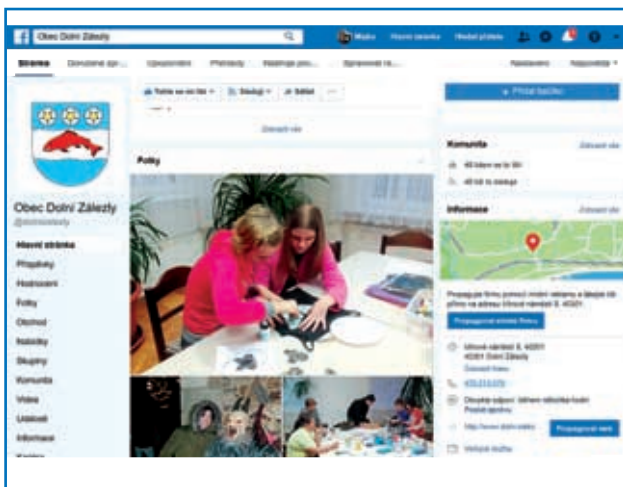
Obec Dolní Zálezly

Mapa Hlavní stránka Hledat přátele

Stránka Doručená zpr... Upozornění Přehledy Nástroje pro... Sprava...

Nastavení Nápověda

Obec Dolní Zálezly

@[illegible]

Hlavní stránka

Příspěvky

Hodnocení

Fotky

Obchod

Nabídky

Skupiny

Komunita

Videa

Události

Informace

To se mi líbí Sledujíci Sdílet

Zobrazit vše

Fotky

+ Přidat tlačítko

Komunita Zobrazit vše

48 lidem se to líbí

48 lidí to sleduje

Informace Zobrazit vše

Propagujte firmu pomocí místní reklamy a lákejte lidi přímo na adresu Ulrová náměstí 8, 40301

Propagovat místní firmu

Ulrová náměstí 8, 40301
40301 Dolní Zálezly
Získat trasu

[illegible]

Otevřete odpověď během několika hodin
Poslat zprávu

http://www.dolni-zalezly

Propagovat web

Veřejná služba